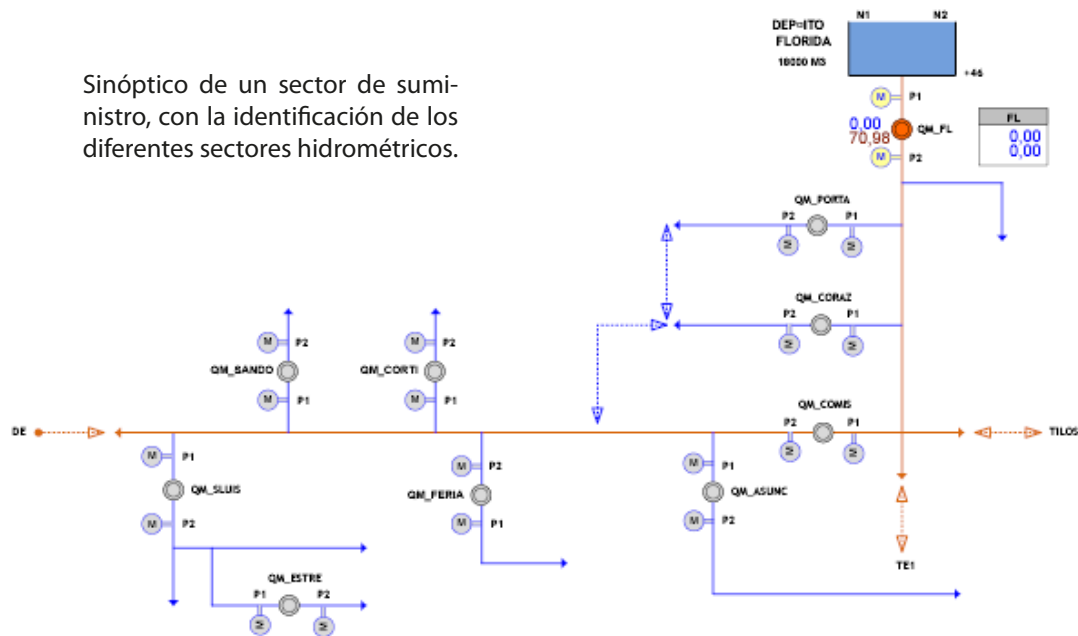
Sinóptico de un sector de suministro, con la identificación de los diferentes sectores hidrométricos.

DEPÓSITO FLORIDA 18000 M3

N1 N2

+46

M P1

0,00
70,98

QM_FL

M P2

| FL |
|---|
| 0,00 |
| 0,00 |

QM_PORTA

P2 P1

QM_CORAZ

P2 P1

M P2
QM_SANDO
M P1

M P2
QM_CORTI
M P1

QM_COMIS

P2 P1

DE

TILOS

M P1
QM_SLUIS
M P2

M P2
QM_FERIA
M P1

M P1
QM_ASUNC
M P2

TE1

QM_ESTRE

P1 P2